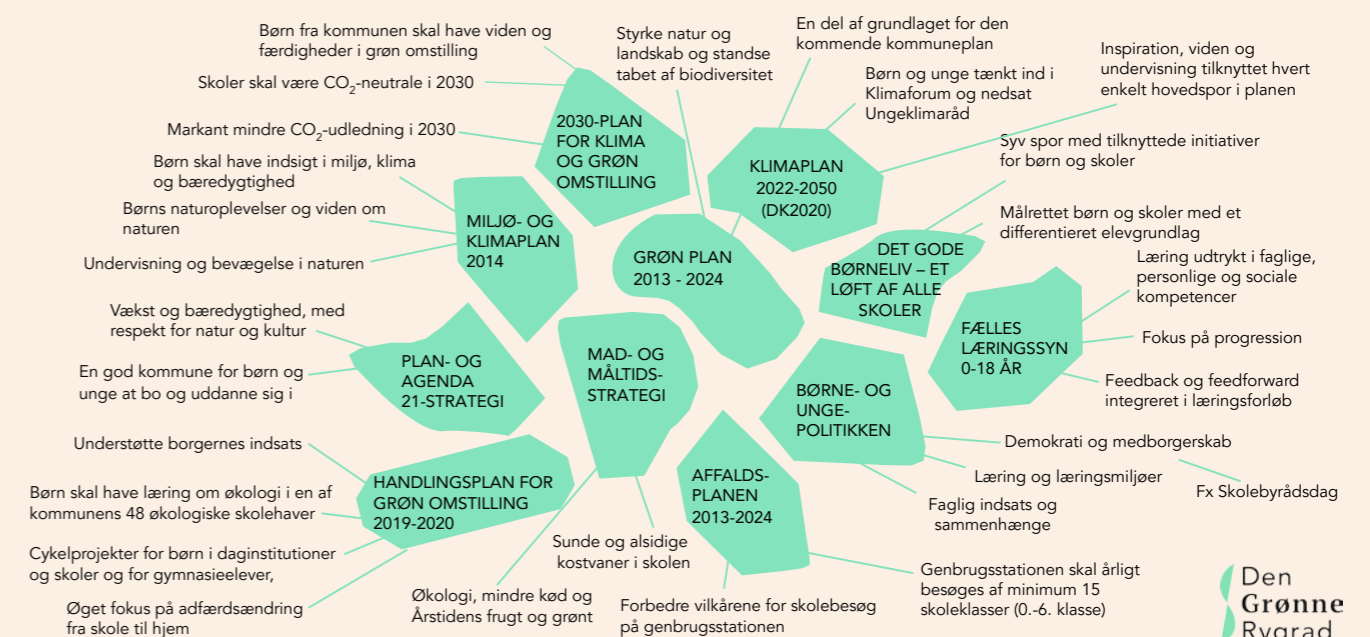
Børn fra kommunen skal have viden og færdigheder i grøn omstilling

Skoler skal være $CO_2$-neutrale i 2030

Markant mindre $CO_2$-udledning i 2030

Børn skal have indsigt i miljø, klima og bæredygtighed

Børns naturoplevelser og viden om naturen

Undervisning og bevægelse i naturen

Vækst og bæredygtighed, med respekt for natur og kultur

En god kommune for børn og unge at bo og uddanne sig i

Understøtte borgernes indsats

Børn skal have læring om økologi i en af kommunens 48 økologiske skolehaver

Cykelprojekter for børn i daginstitutioner og skoler og for gymnasieelever,

Øget fokus på adfærdsændring fra skole til hjem

2030-PLAN FOR KLIMA OG GRØN OMSTILLING

MILJØ- OG KLIMAPLAN 2014

PLAN- OG AGENDA 21-STRATEGI

HANDLINGSPLAN FOR GRØN OMSTILLING 2019-2020

MAD- OG MÅLTIDS-STRATEGI

Styrke natur og landskab og standse tabet af biodiversitet

GRØN PLAN 2013 - 2024

Sunde og alsidige kostvaner i skolen

Økologi, mindre kød og Årstidens frugt og grønt

AFFALDS-PLANEN 2013-2024

Forbedre vilkårene for skolebesøg på genbrugsstationen

Genbrugsstationen skal årligt besøges af minimum 15 skoleklasser (0.-6. klasse)

En del af grundlaget for den kommende kommuneplan

Børn og unge tænkt ind i Klimaforum og nedsat Ungeklimaråd

KLIMAPLAN 2022-2050 (DK2020)

Inspiration, viden og undervisning tilknyttet hvert enkelt hovedspor i planen

Syv spor med tilknyttede initiativer for børn og skoler

DET GODE BØRNELIV – ET LØFT AF ALLE SKOLER

Målrettet børn og skoler med et differentieret elevgrundlag

FÆLLES LÆRINGSSYN 0-18 ÅR

Læring udtrykt i faglige, personlige og sociale kompetencer

Fokus på progression

Feedback og feedforward integreret i læringsforløb

BØRNE- OG UNGE-POLITIKKEN

Demokrati og medborgerskab

Fx Skolebyrådsdag

Læring og læringsmiljøer

Faglig indsats og sammenhænge

Den Grønne Rygrad